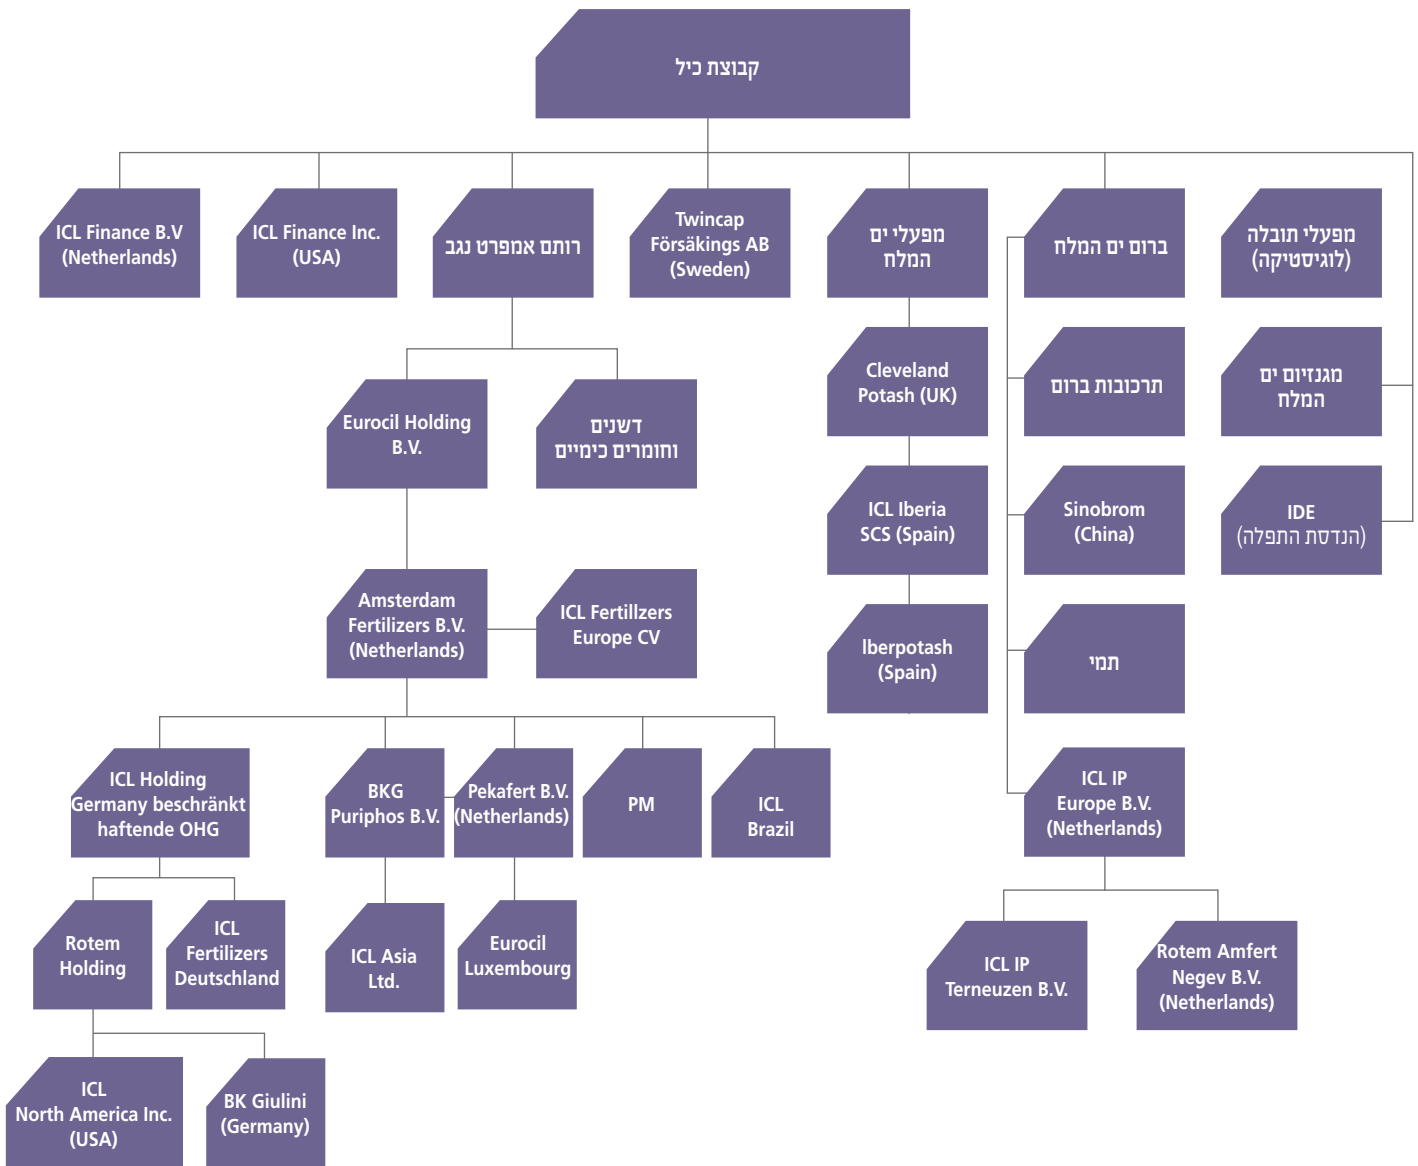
קבוצת כיל

ICL Finance B.V (Netherlands)

ICL Finance Inc. (USA)

רותם אמפרט נגב

Twincap Försäkings AB (Sweden)

מפעלי ים המלח

ברום ים המלח

מפעלי תובלה (לוגיסטיקה)

Eurocil Holding B.V.

דשנים וחומרים כימיים

Cleveland Potash (UK)

תרכובות ברום

מגנזיום ים המלח

ICL Iberia SCS (Spain)

Sinobrom (China)

IDE (הנדסת התפלה)

Amsterdam Fertilizers B.V. (Netherlands)

ICL Fertillzers Europe CV

Iberpotash (Spain)

תמי

ICL Holding Germany beschränkt haftende OHG

BKG Puriphos B.V.

Pekafert B.V. (Netherlands)

PM

ICL Brazil

ICL IP Europe B.V. (Netherlands)

Rotem Holding

ICL Fertilizers Deutschland

ICL Asia Ltd.

Eurocil Luxembourg

ICL IP Terneuzen B.V.

Rotem Amfert Negev B.V. (Netherlands)

ICL North America Inc. (USA)

BK Giulini (Germany)